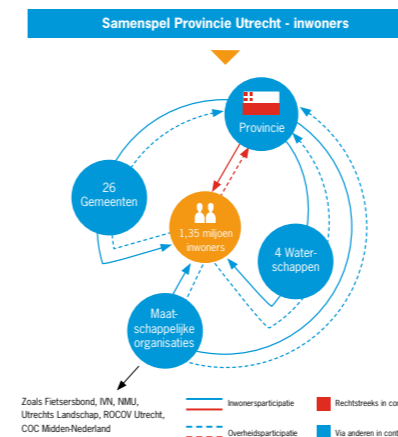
Samenspel Provincie Utrecht - inwoners

Provincie

26 Gemeenten

1,35 miljoen inwoners

4 Waterschappen

Maatschappelijke organisaties

Zoals Fietsersbond, IVN, NMU, Utrechts Landschap, ROCOV Utrecht, COC Midden-Nederland

Inwonersparticipatie

Overheidsparticipatie

Rechtstreeks in co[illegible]

Via anderen in co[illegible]